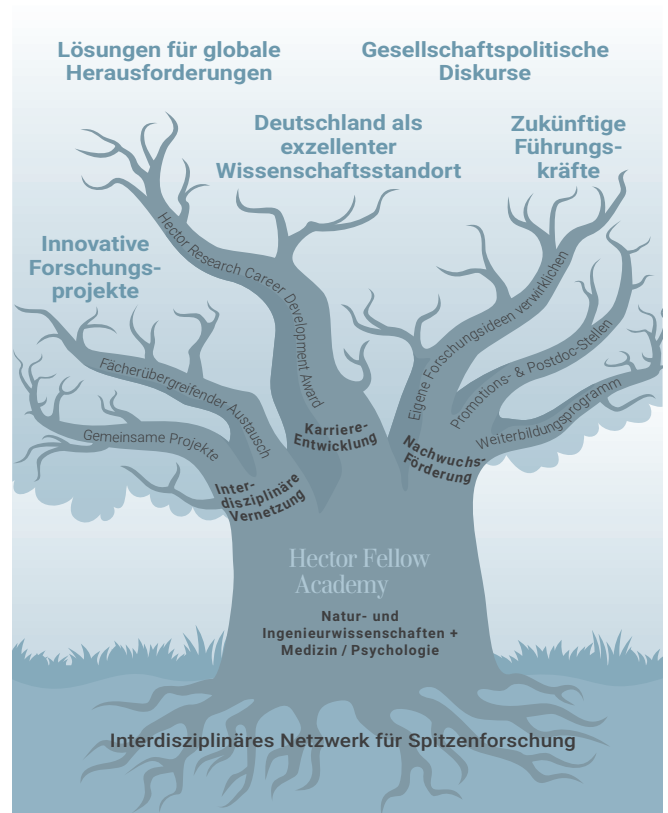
Lösungen für globale Herausforderungen

Gesellschaftspolitische Diskurse

Deutschland als exzellenter Wissenschaftsstandort

Zukünftige Führungskräfte

Innovative Forschungsprojekte

Hector Research Career Development Award

Fächerübergreifender Austausch

Gemeinsame Projekte

Interdisziplinäre Vernetzung

Karriere-Entwicklung

Eigene Forschungsideen verwirklichen

Promotions- & Postdoc-Stellen

Weiterbildungsprogramm

Nachwuchs-Förderung

Hector Fellow Academy

Natur- und Ingenieurwissenschaften + Medizin / Psychologie

Interdisziplinäres Netzwerk für Spitzenforschung